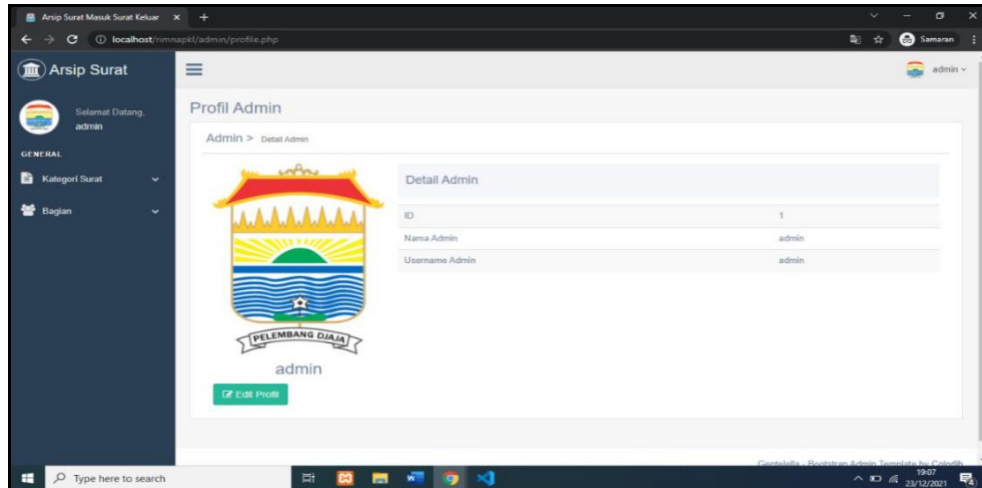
Arsip Surat Masuk Surat Keluar ×   +

localhost/nmnapkl/admin/profile.php

Samaran

Arsip Surat

admin

Selamat Datang,
admin

GENERAL

Kategori Surat

Bagian

Profil Admin

Admin > Detail Admin

PELEMBANG DJAJA

admin

Edit Profil

Detail Admin

| ID | 1 |
|---|---|
| Nama Admin | admin |
| Username Admin | admin |

Gentelella - Bootstrap Admin Template by Colorlib

Type here to search

19:07
23/12/2021